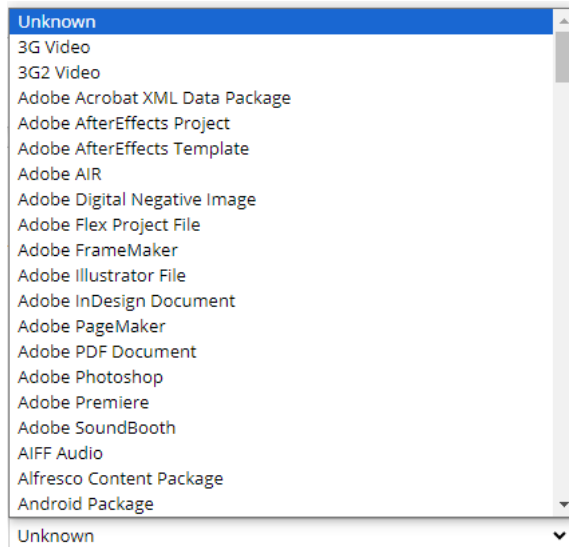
Unknown
3G Video
3G2 Video
Adobe Acrobat XML Data Package
Adobe AfterEffects Project
Adobe AfterEffects Template
Adobe AIR
Adobe Digital Negative Image
Adobe Flex Project File
Adobe FrameMaker
Adobe Illustrator File
Adobe InDesign Document
Adobe PageMaker
Adobe PDF Document
Adobe Photoshop
Adobe Premiere
Adobe SoundBooth
AIFF Audio
Alfresco Content Package
Android Package
Unknown